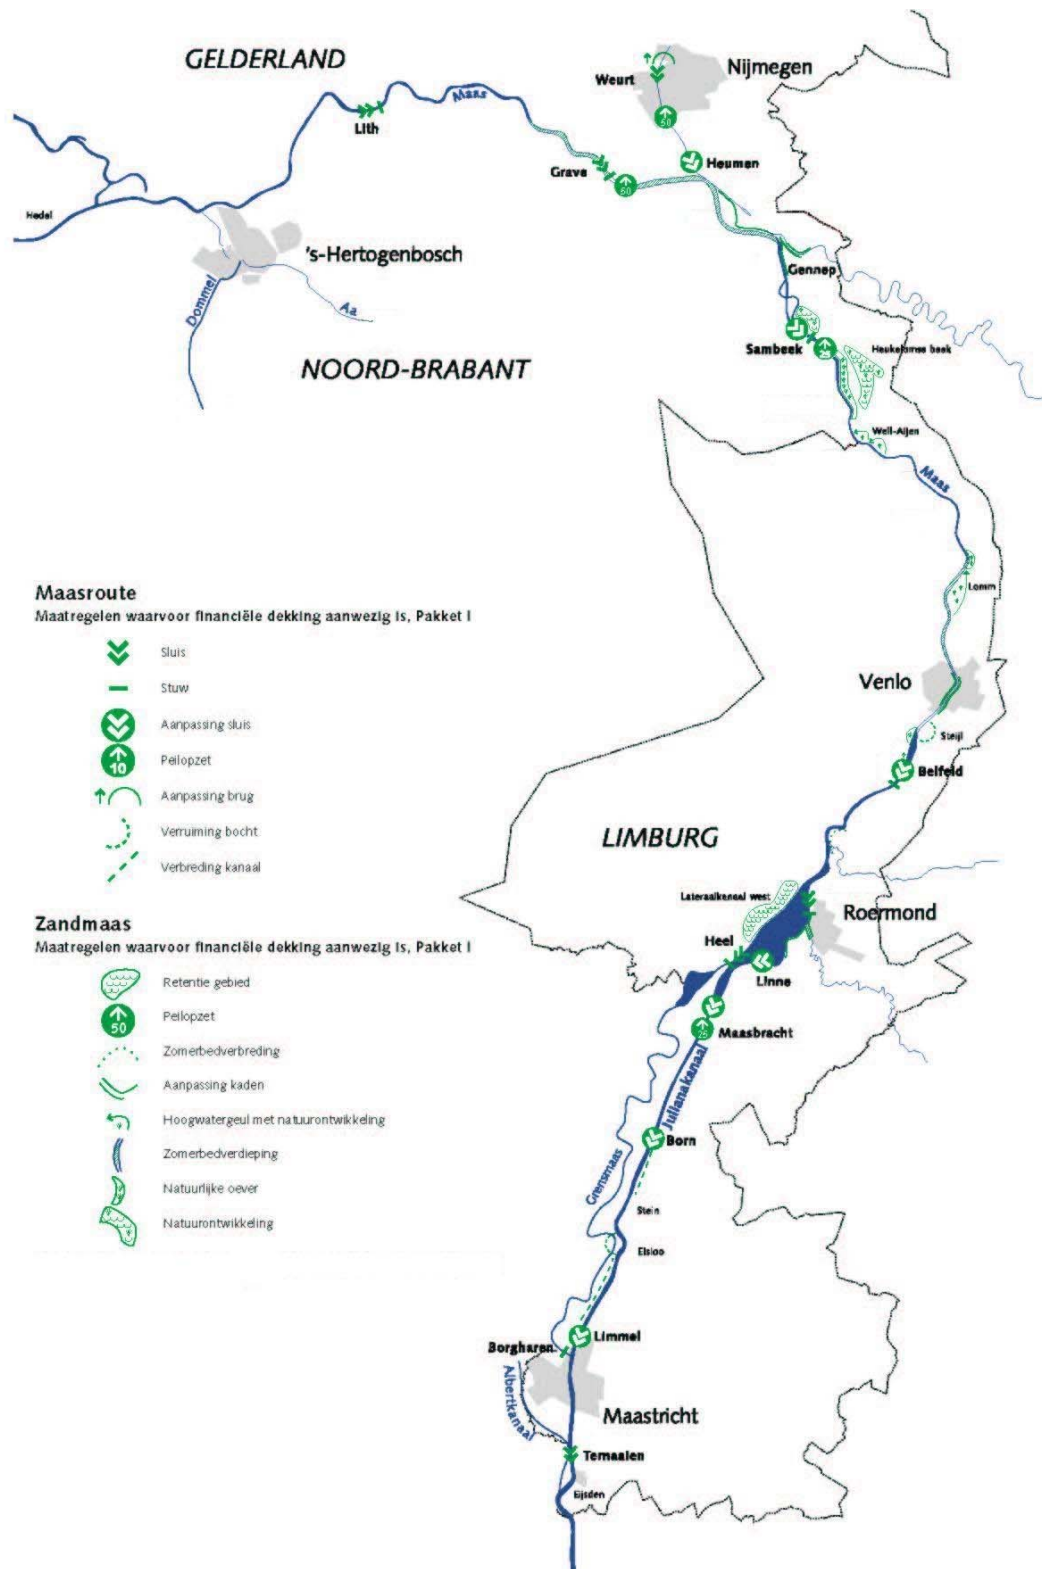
GELDERLAND

Weurt

Nijmegen

Lith

Maas

50

Heumen

Grave

50

Hedel

's-Hertogenbosch

Dommel

Aa

Gennep

NOORD-BRABANT

Sambeek

25

Houkelumse beek

Well-Aijen

Maas

Lomm

Maasroute
Maatregelen waarvoor financiële dekking aanwezig is, Pakket I

Sluis

Stuw

Aanpassing sluis

10

Peilopzet

Aanpassing brug

Verruiming bocht

Verbreding kanaal

Venlo

Steijl

Belfeld

LIMBURG

Lateraalkanaal west

Roermond

Heel

Linne

Zandmaas
Maatregelen waarvoor financiële dekking aanwezig is, Pakket I

Retentie gebied

50

Peilopzet

Zomerbedverbreding

Aanpassing kaden

Hoogwatergeul met natuurontwikkeling

Zomerbedverdieping

Natuurlijke oever

Natuurontwikkeling

25

Maasbracht

Julianakanaal

Born

Grensmaas

Stein

Elsloo

Limmel

Borgharen

Albertkanaal

Maastricht

Ternaaien

Eijsden